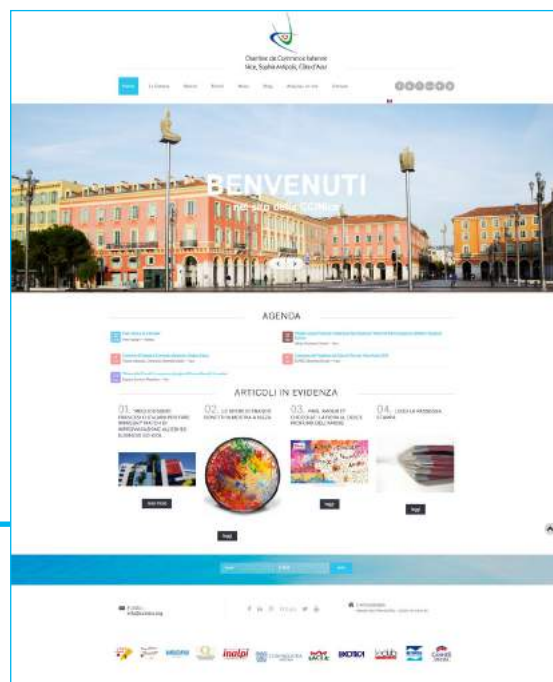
Chambre de Commerce Italienne
Nice, Sophia Antipolis, Côte d'Azur

Home
La Camera
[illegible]
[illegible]
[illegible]
Blog
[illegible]
Contatti

BENVENUTI
nel sito della CCINice

AGENDA

ARTICOLI IN EVIDENZA

01. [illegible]

02. LE SPEZIE DI FRANCE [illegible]

03. PAUL, MAISON ET CHOCOLAT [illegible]

04. LEGGI LA RASSEGNA STAMPA

Leggi

Leggi

Leggi

Leggi

inelpi

EMOTION